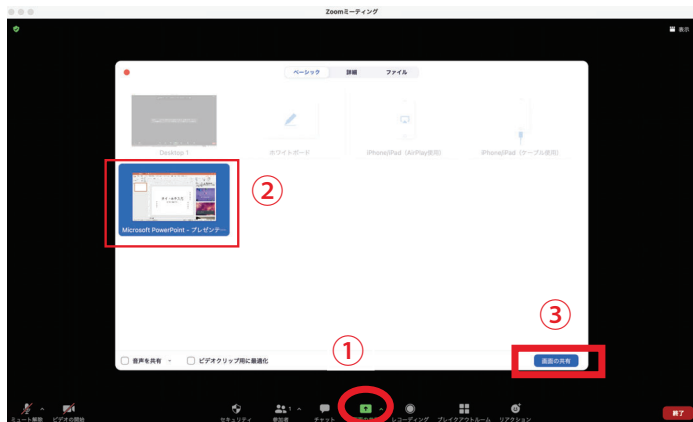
Zoomミーティング

表示

ベーシック　詳細　ファイル

Desktop 1　ホワイトボード　iPhone/iPad（AirPlay使用）　iPhone/iPad（ケーブル使用）

②

Microsoft PowerPoint – プレゼンテー

③

①

音声を共有　ビデオクリップ用に最適化

画面の共有

ミュート解除　ビデオの開始　セキュリティ　参加者 1　チャット　レコーディング　ブレイクアウトルーム　リアクション

終了